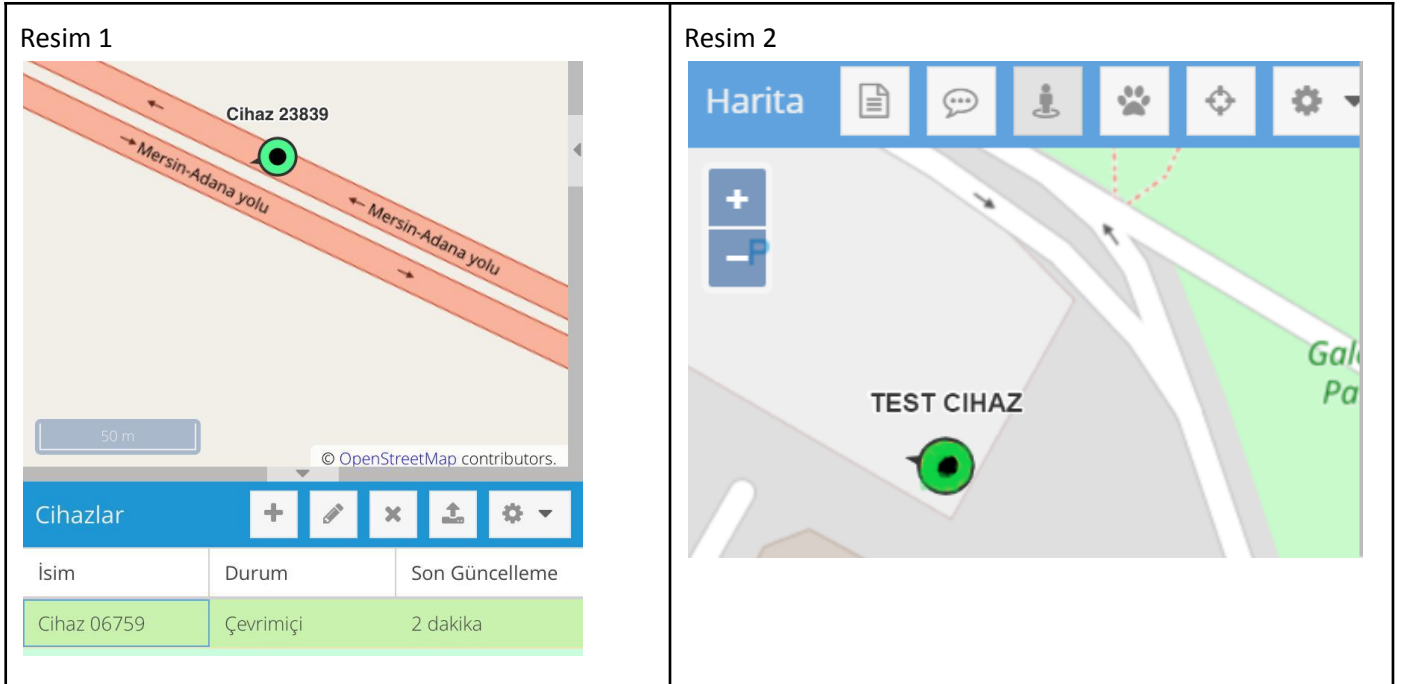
Resim 1

Cihaz 23839

Mersin-Adana yolu

Mersin-Adana yolu

50 m

© OpenStreetMap contributors.

Cihazlar

| İsim | Durum | Son Güncelleme |
|---|---|---|
| Cihaz 06759 | Çevrimiçi | 2 dakika |

Resim 2

Harita

+

−

P

Gal
Pa

TEST CIHAZ